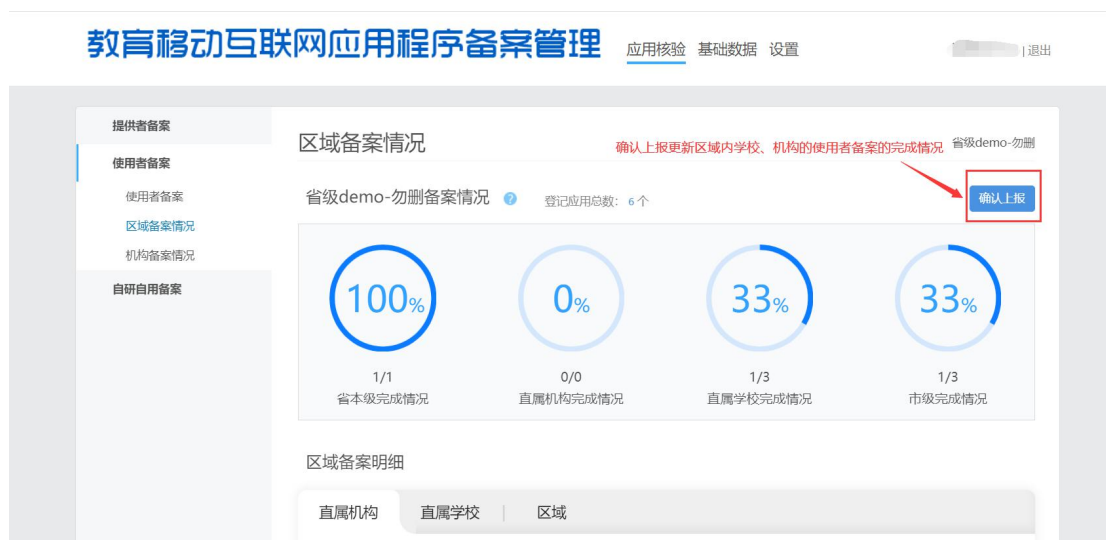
教育移动互联网应用程序备案管理 应用核验 基础数据 设置

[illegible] | 退出

提供者备案

使用者备案

使用者备案

区域备案情况

机构备案情况

自研自用备案

区域备案情况

确认上报更新区域内学校、机构的使用者备案的完成情况

省级demo-勿删

省级demo-勿删备案情况

登记应用总数：6 个

确认上报

100%

1/1

省本级完成情况

0%

0/0

直属机构完成情况

33%

1/3

直属学校完成情况

33%

1/3

市级完成情况

区域备案明细

直属机构 直属学校 | 区域